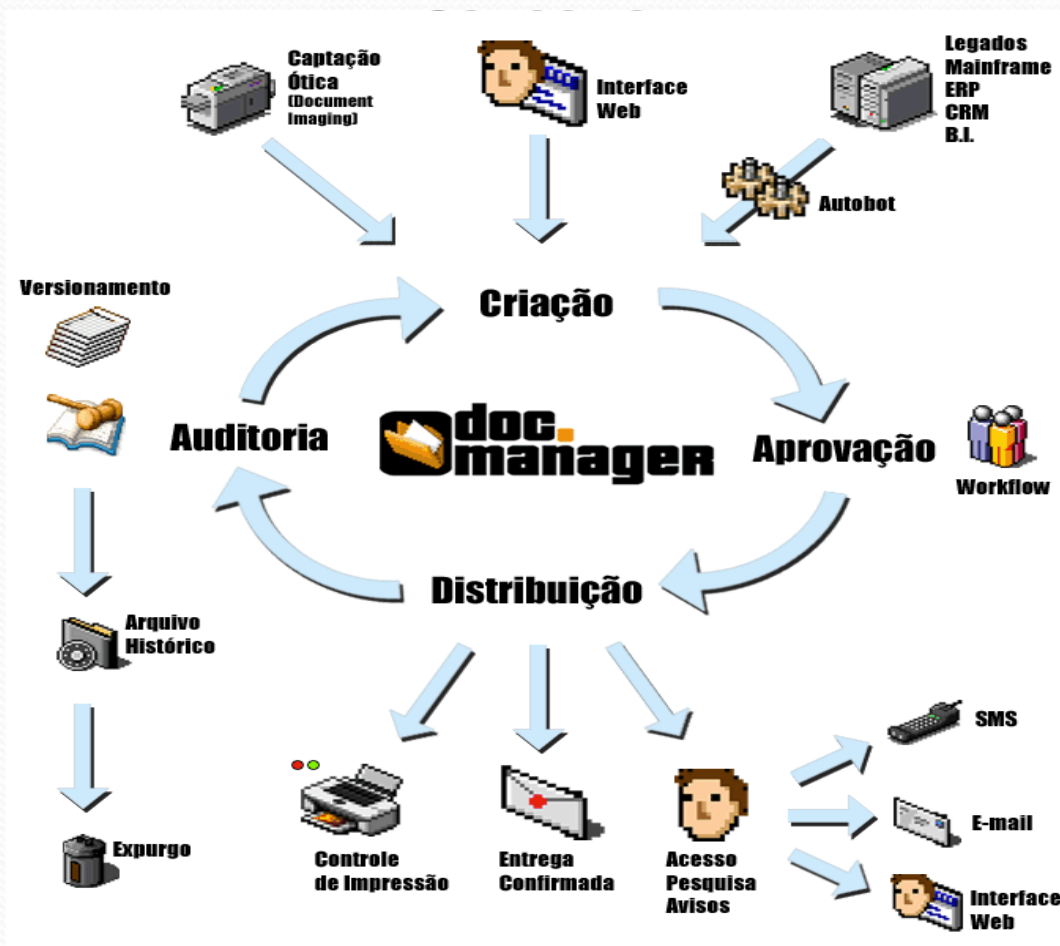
Captação Ótica (Document Imaging)

Interface Web

Legados
Mainframe
ERP
CRM
B.I.

Autobot

Versionamento

Criação

Auditoria

doc.
manager

Aprovação

Workflow

Distribuição

Arquivo Histórico

Expurgo

Controle de Impressão

Entrega Confirmada

Acesso
Pesquisa
Avisos

SMS

E-mail

Interface Web